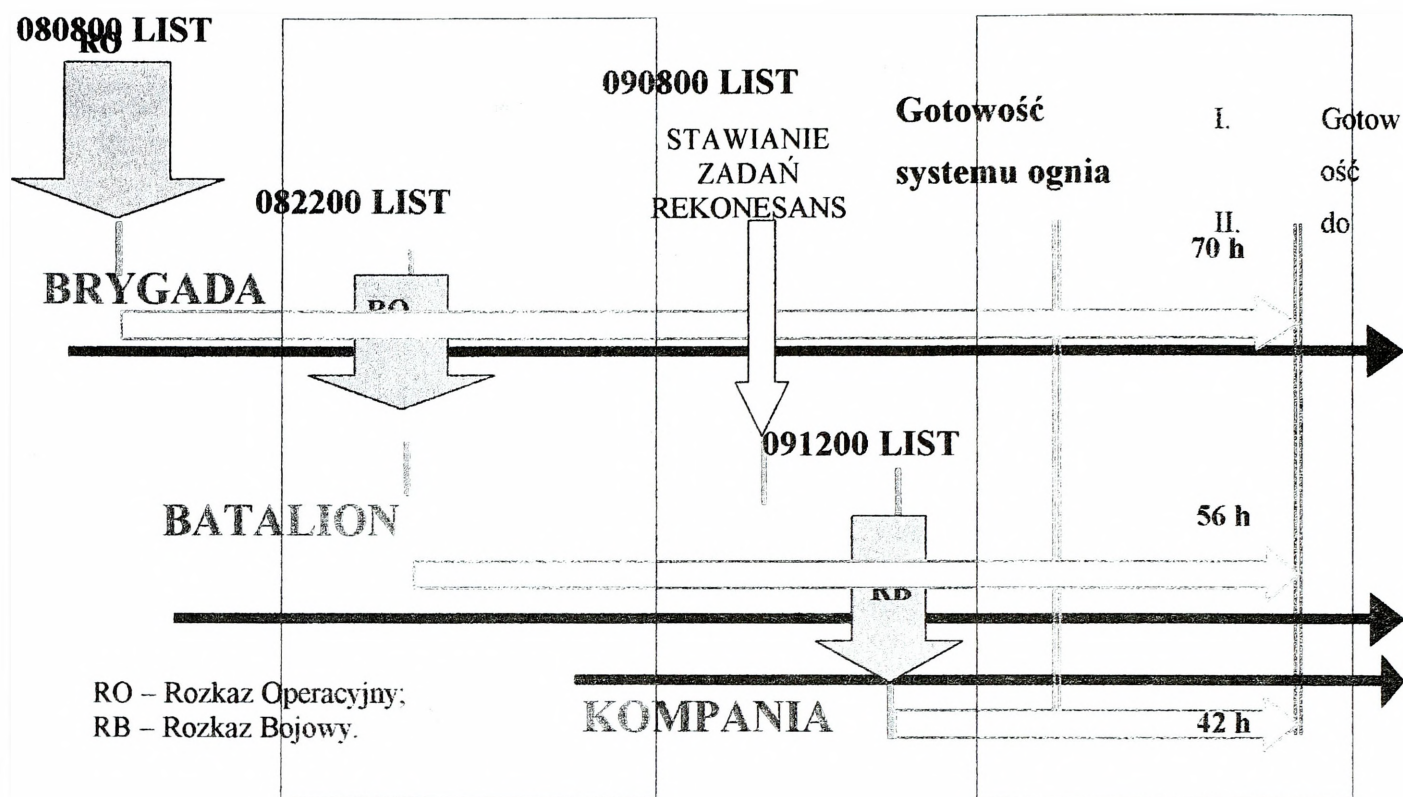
080800 LIST
RO

090800 LIST

STAWIANIE ZADAŃ REKONESANS

Gotowość systemu ognia

I.

II.

Gotowość do

082200 LIST

70 h

BRYGADA

RO

091200 LIST

BATALION

56 h

RB

RO – Rozkaz Operacyjny;
RB – Rozkaz Bojowy.

KOMPANIA

42 h